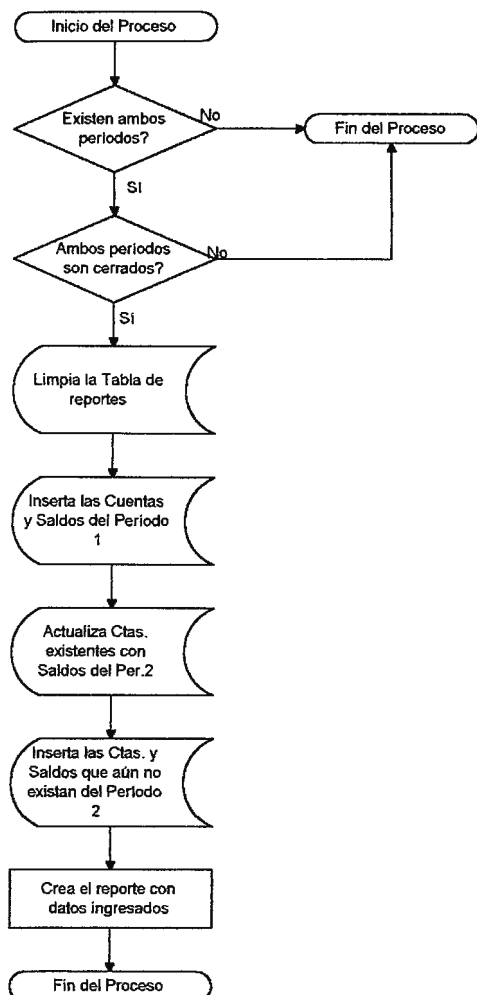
Inicio del Proceso

Existen ambos periodos?

No

Fin del Proceso

Si

Ambos periodos son cerrados?

No

Si

Limpia la Tabla de reportes

Inserta las Cuentas y Saldos del Periodo 1

Actualiza Ctas. existentes con Saldos del Per.2

Inserta las Ctas. y Saldos que aún no existan del Periodo 2

Crea el reporte con datos ingresados

Fin del Proceso